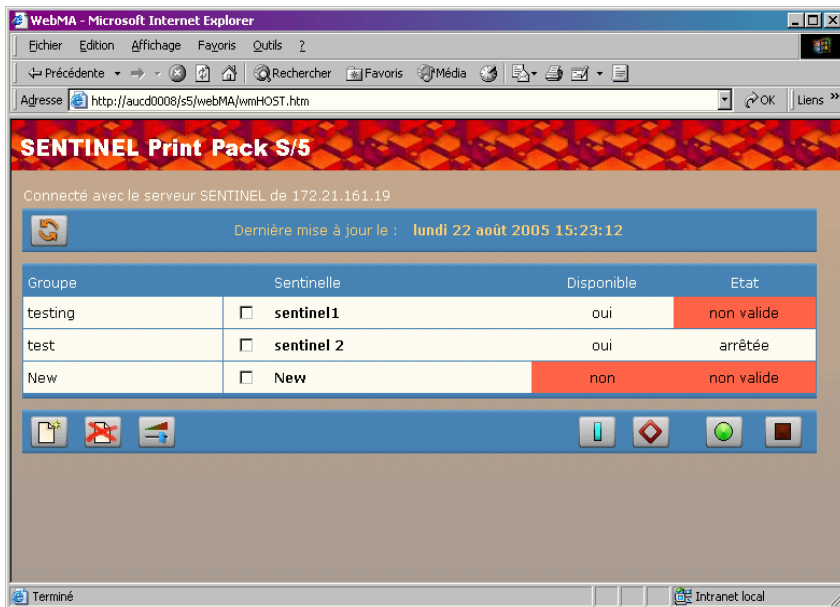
WebMA - Microsoft Internet Explorer

Fichier Edition Affichage Favoris Outils ?

Précédente Rechercher Favoris Média

Adresse http://aucd0008/s5/webMA/wmHOST.htm OK Liens »

SENTINEL Print Pack S/5

Connecté avec le serveur SENTINEL de 172.21.161.19

Dernière mise à jour le : lundi 22 août 2005 15:23:12

| Groupe | Sentinelle | Disponible | Etat |
|---|---|---|---|
| testing | sentinel1 | oui | non valide |
| test | sentinel 2 | oui | arrêtée |
| New | New | non | non valide |

Terminé Intranet local